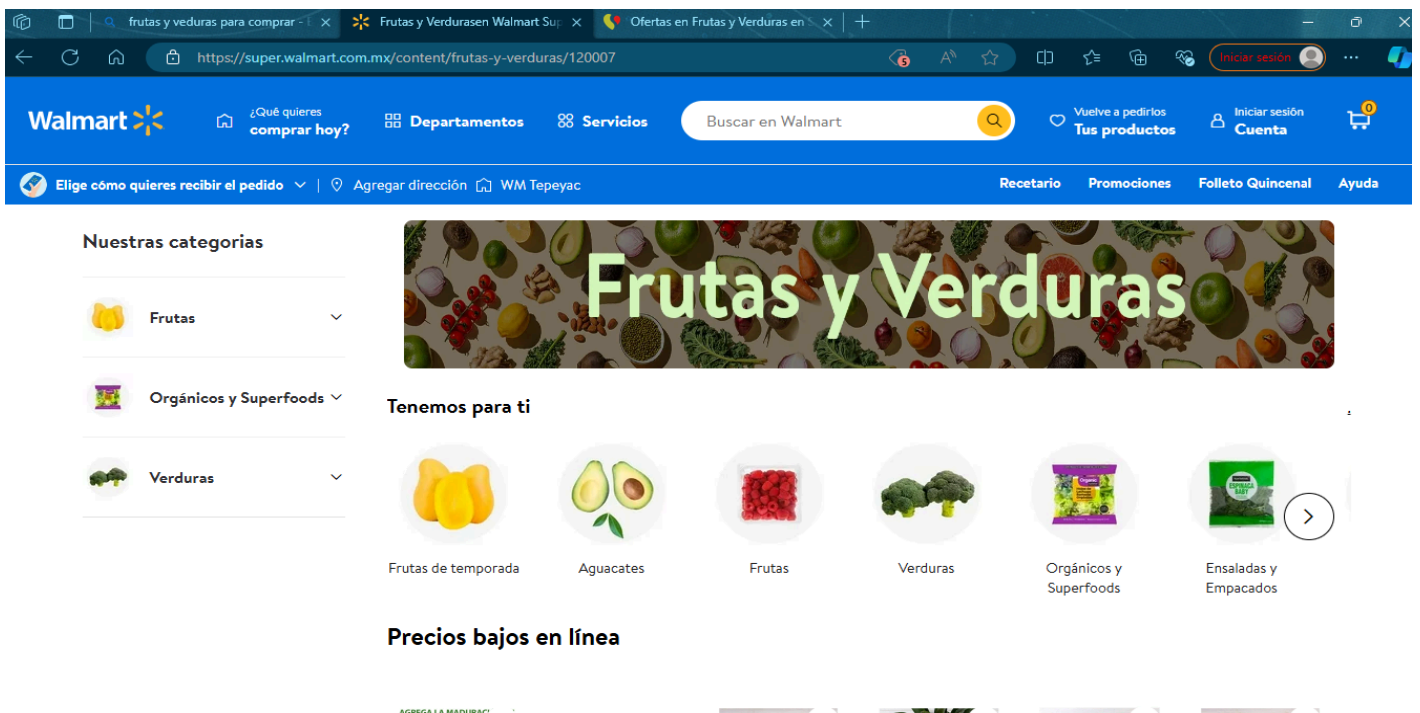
frutas y veduras para comprar - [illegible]
Frutas y Verdurasen Walmart Sup
Ofertas en Frutas y Verduras en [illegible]
https://super.walmart.com.mx/content/frutas-y-verduras/120007
Iniciar sesión

Walmart
¿Qué quieres comprar hoy?
Departamentos
Servicios
Buscar en Walmart
Vuelve a pedirlos Tus productos
Iniciar sesión Cuenta
0

Elige cómo quieres recibir el pedido | Agregar dirección WM Tepeyac
Recetario Promociones Folleto Quincenal Ayuda

Nuestras categorias
Frutas
Orgánicos y Superfoods
Verduras

Frutas y Verduras

Tenemos para ti
Frutas de temporada
Aguacates
Frutas
Verduras
Orgánicos y Superfoods
Ensaladas y Empacados

Precios bajos en línea

AGREGA LA MADURACI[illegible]